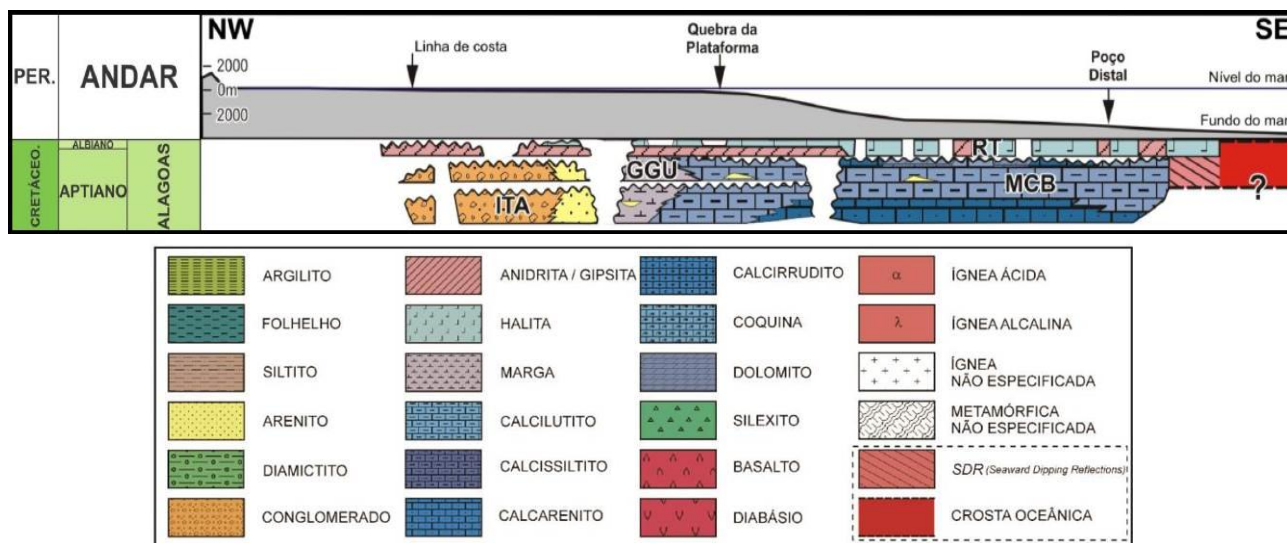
PER. ANDAR

NW SE

2000
0m
2000

Linha de costa

Quebra da Plataforma

Poço Distal

Nível do mar

Fundo do mar

CRETÁCEO. ALBIANO APTIANO ALAGOAS

GGU RT ITA MCB ?

ARGILITO
FOLHELHO
SILTITO
ARENITO
DIAMICTITO
CONGLOMERADO

ANIDRITA / GIPSITA
HALITA
MARGA
CALCILUTITO
CALCISSILTITO
CALCARENITO

CALCIRRUDITO
COQUINA
DOLOMITO
SILEXITO
BASALTO
DIABÁSIO

$\alpha$ ÍGNEA ÁCIDA
$\lambda$ ÍGNEA ALCALINA
ÍGNEA NÃO ESPECIFICADA
METAMÓRFICA NÃO ESPECIFICADA
SDR (Seaward Dipping Reflections)
CROSTA OCEÂNICA